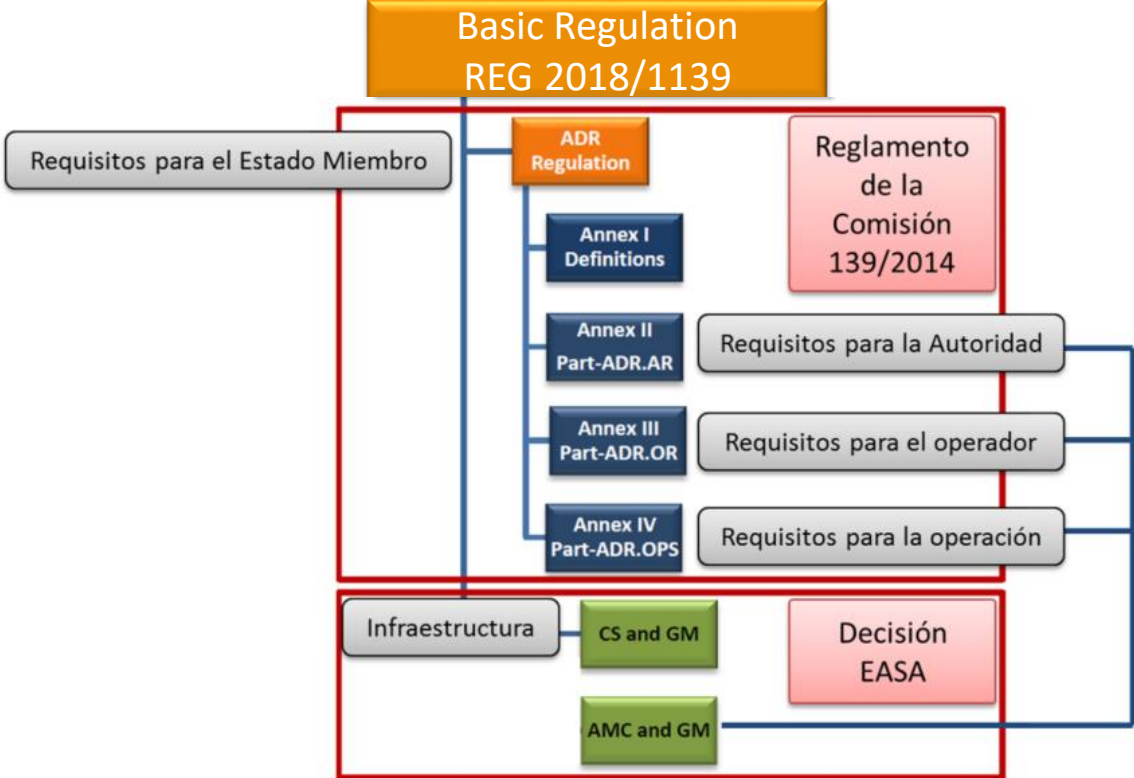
Basic Regulation
REG 2018/1139

Requisitos para el Estado Miembro

ADR Regulation

Reglamento de la Comisión 139/2014

Annex I Definitions

Annex II Part-ADR.AR

Requisitos para la Autoridad

Annex III Part-ADR.OR

Requisitos para el operador

Annex IV Part-ADR.OPS

Requisitos para la operación

Infraestructura

CS and GM

Decisión EASA

AMC and GM